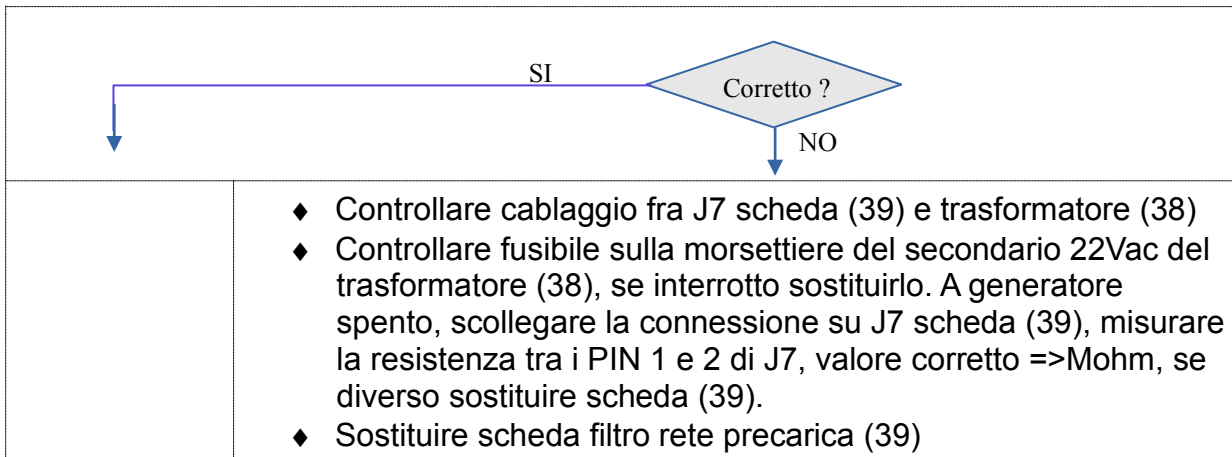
SI

Corretto ?

NO

♦ Controllare cablaggio fra J7 scheda (39) e trasformatore (38)
♦ Controllare fusibile sulla morsettiere del secondario 22Vac del trasformatore (38), se interrotto sostituirlo. A generatore spento, scollegare la connessione su J7 scheda (39), misurare la resistenza tra i PIN 1 e 2 di J7, valore corretto =>Mohm, se diverso sostituire scheda (39).
♦ Sostituire scheda filtro rete precarica (39)